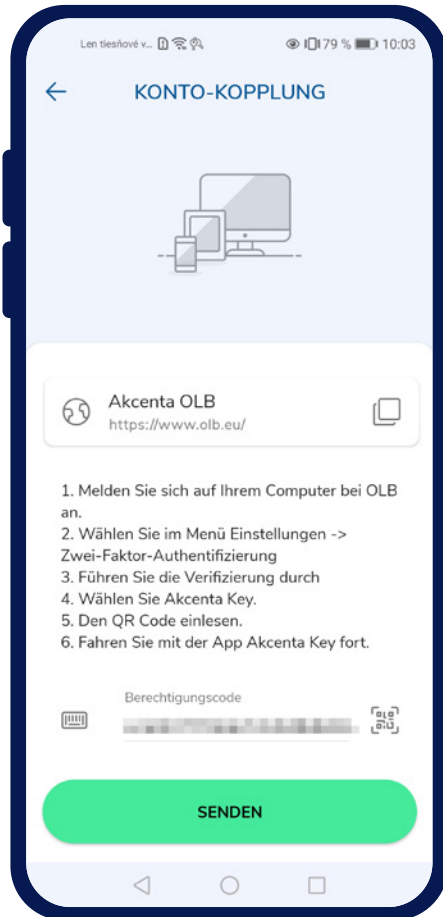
Len tiesňové v... 79 % 10:03

KONTO-KOPPLUNG

Akcenta OLB
https://www.olb.eu/

1. Melden Sie sich auf Ihrem Computer bei OLB an.
2. Wählen Sie im Menü Einstellungen -> Zwei-Faktor-Authentifizierung
3. Führen Sie die Verifizierung durch
4. Wählen Sie Akcenta Key.
5. Den QR Code einlesen.
6. Fahren Sie mit der App Akcenta Key fort.

Berechtigungscode
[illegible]

SENDEN